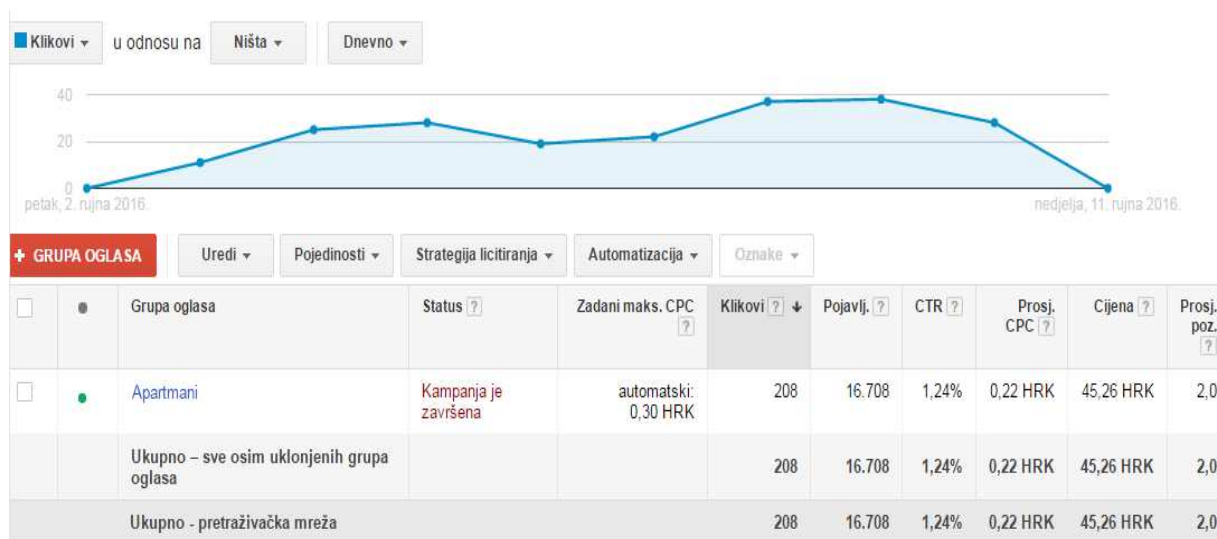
Klikovi ▾ u odnosu na Ništa ▾ Dnevno ▾

40
20
0
petak, 2. rujna 2016.
nedjelja, 11. rujna 2016.

+ GRUPA OGLASA Uredi ▾ Pojedinosti ▾ Strategija licitiranja ▾ Automatizacija ▾ Oznake ▾

| | ● | Grupa oglasa | Status ? | Zadani maks. CPC ? | Klikovi ? ↓ | Pojavlj. ? | CTR ? | Prosj. CPC ? | Cijena ? | Prosj. poz. ? |
|---|---|---|---|---|---|---|---|---|---|---|
| | ● | Apartmani | Kampanja je završena | automatski: 0,30 HRK | 208 | 16.708 | 1,24% | 0,22 HRK | 45,26 HRK | 2,0 |
| | | Ukupno – sve osim uklonjenih grupa oglasa | | | 208 | 16.708 | 1,24% | 0,22 HRK | 45,26 HRK | 2,0 |
| | | Ukupno - pretraživačka mreža | | | 208 | 16.708 | 1,24% | 0,22 HRK | 45,26 HRK | 2,0 |